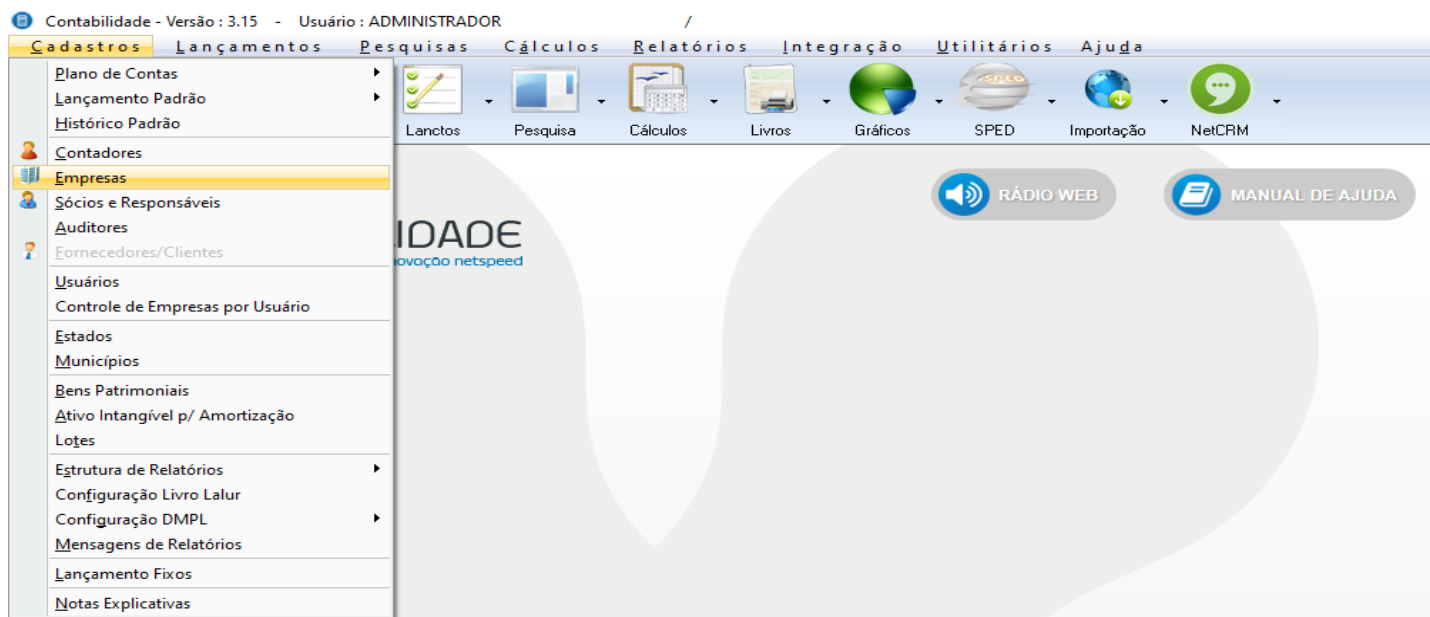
Contabilidade - Versão : 3.15 - Usuário : ADMINISTRADOR /

Cadastros Lançamentos Pesquisas Cálculos Relatórios Integração Utilitários Ajuda

Plano de Contas
Lançamento Padrão
Histórico Padrão
Contadores
Empresas
Sócios e Responsáveis
Auditores
Fornecedores/Clientes
Usuários
Controle de Empresas por Usuário
Estados
Municípios
Bens Patrimoniais
Ativo Intangível p/ Amortização
Lotes
Estrutura de Relatórios
Configuração Livro Lalur
Configuração DMPL
Mensagens de Relatórios
Lançamento Fixos
Notas Explicativas

Lanctos Pesquisa Cálculos Livros Gráficos SPED Importação NetCRM

SPED

RÁDIO WEB
MANUAL DE AJUDA

IDADE
ovação netspeed